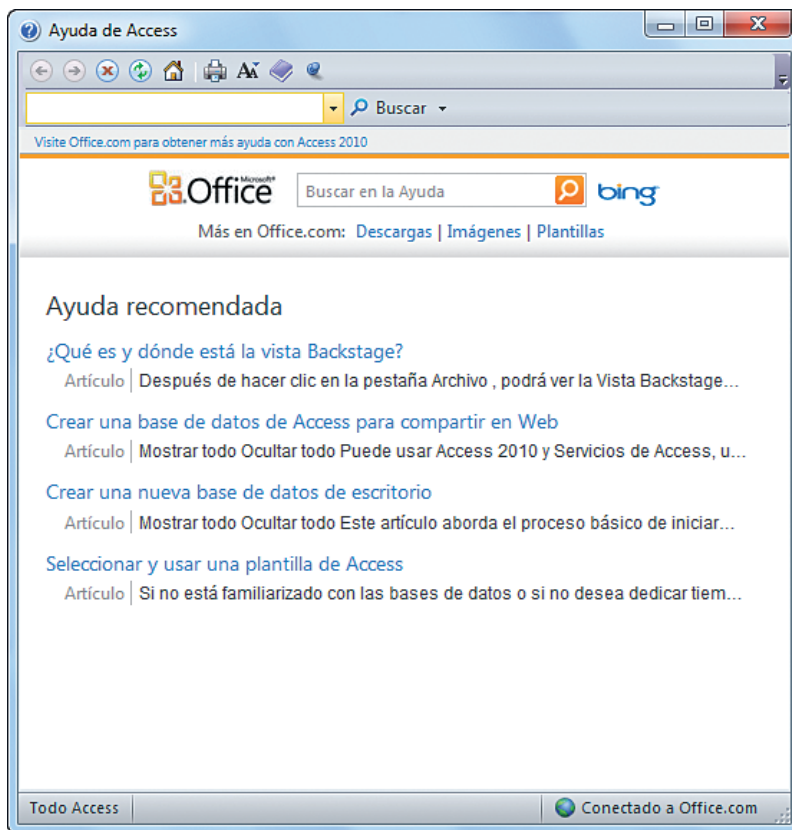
Ayuda de Access

Buscar

Visite Office.com para obtener más ayuda con Access 2010

Microsoft Office

Buscar en la Ayuda

bing

Más en Office.com: Descargas | Imágenes | Plantillas

Ayuda recomendada

¿Qué es y dónde está la vista Backstage?

Artículo | Después de hacer clic en la pestaña Archivo , podrá ver la Vista Backstage...

Crear una base de datos de Access para compartir en Web

Artículo | Mostrar todo Ocultar todo Puede usar Access 2010 y Servicios de Access, u...

Crear una nueva base de datos de escritorio

Artículo | Mostrar todo Ocultar todo Este artículo aborda el proceso básico de iniciar...

Seleccionar y usar una plantilla de Access

Artículo | Si no está familiarizado con las bases de datos o si no desea dedicar tiem...

Todo Access

Conectado a Office.com